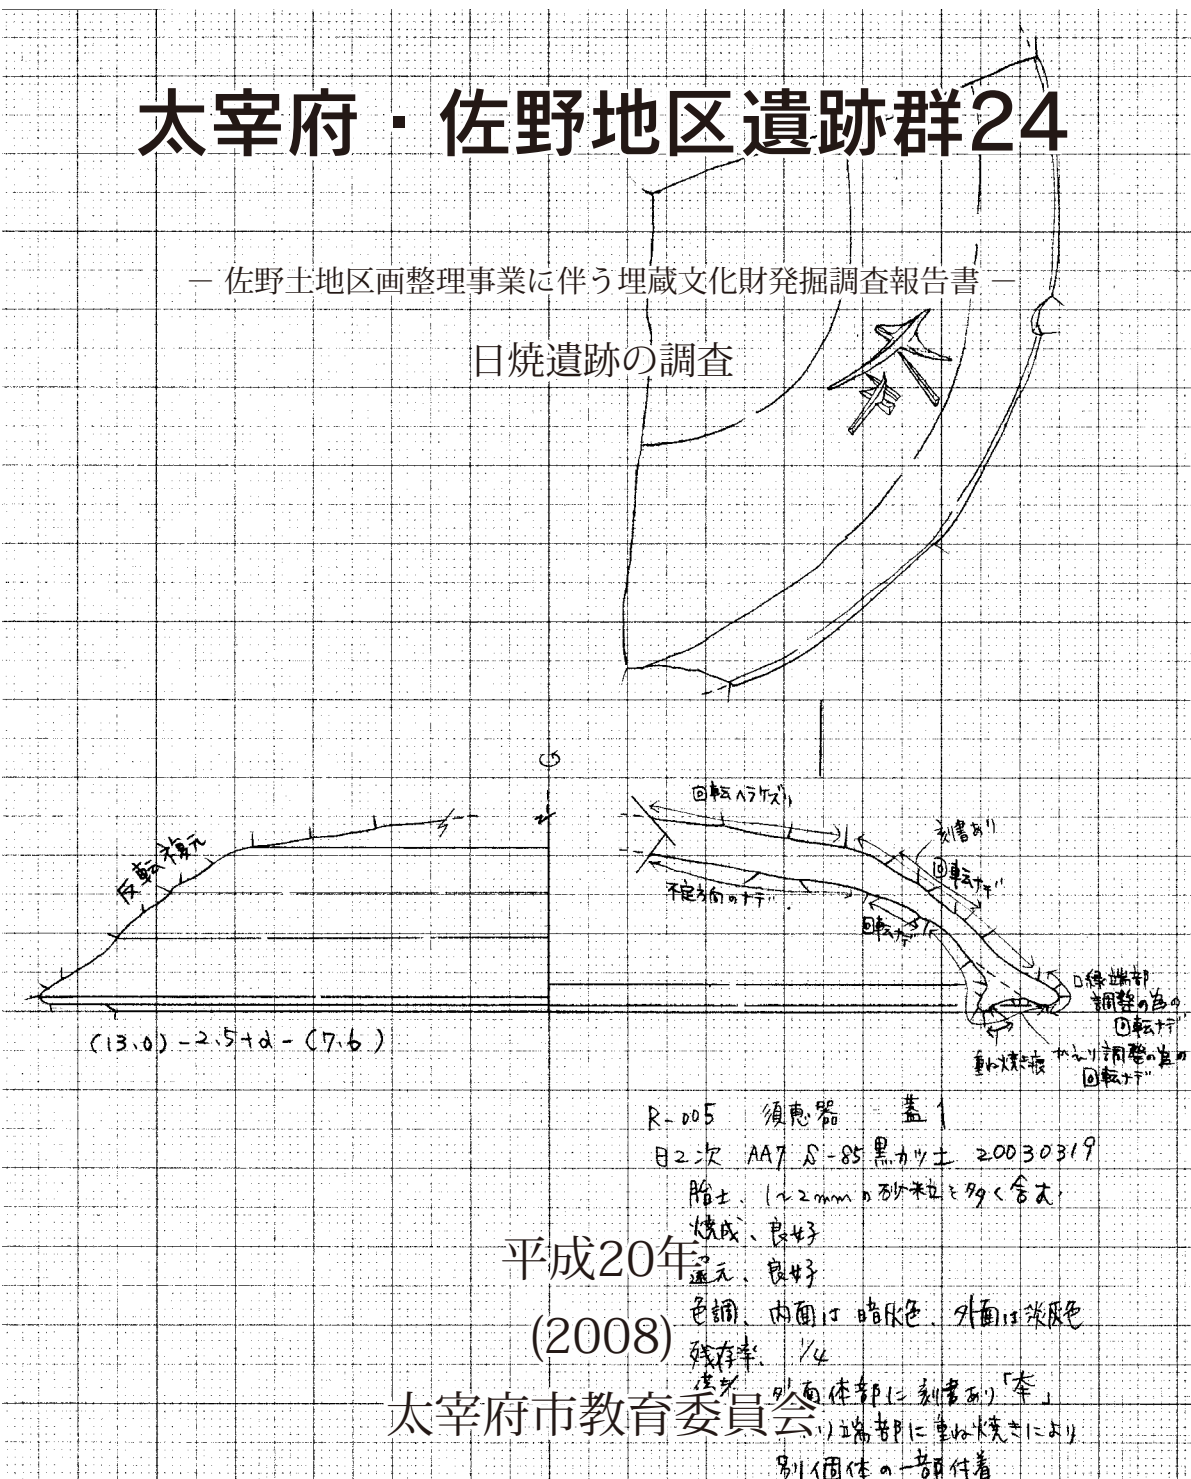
太宰府・佐野地区遺跡群24

— 佐野土地区画整理事業に伴う埋蔵文化財発掘調査報告書 —

日焼遺跡の調査

反転復元

回転ヘラケズリ

刻書あり

回転ナデ

不定方向のナデ

回転ナデ

口縁端部調整の為の回転ナデ

重ね焼き痕

かえり調整の為の回転ナデ

(13.0) - 2.5 + α - (7.6)

R-005 須恵器 蓋1

日2次 AA7 S-85 黒カッ土 20030319

胎土、1~2mmの砂粒を多く含む

焼成、良好

還元、良好

色調、内面は暗灰色、外面は淡灰色

残存率、1/4

備考、外面体部に刻書あり「夲」

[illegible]り端部に重ね焼きにより

別個体の一部付着

平成20年

(2008)

太宰府市教育委員会